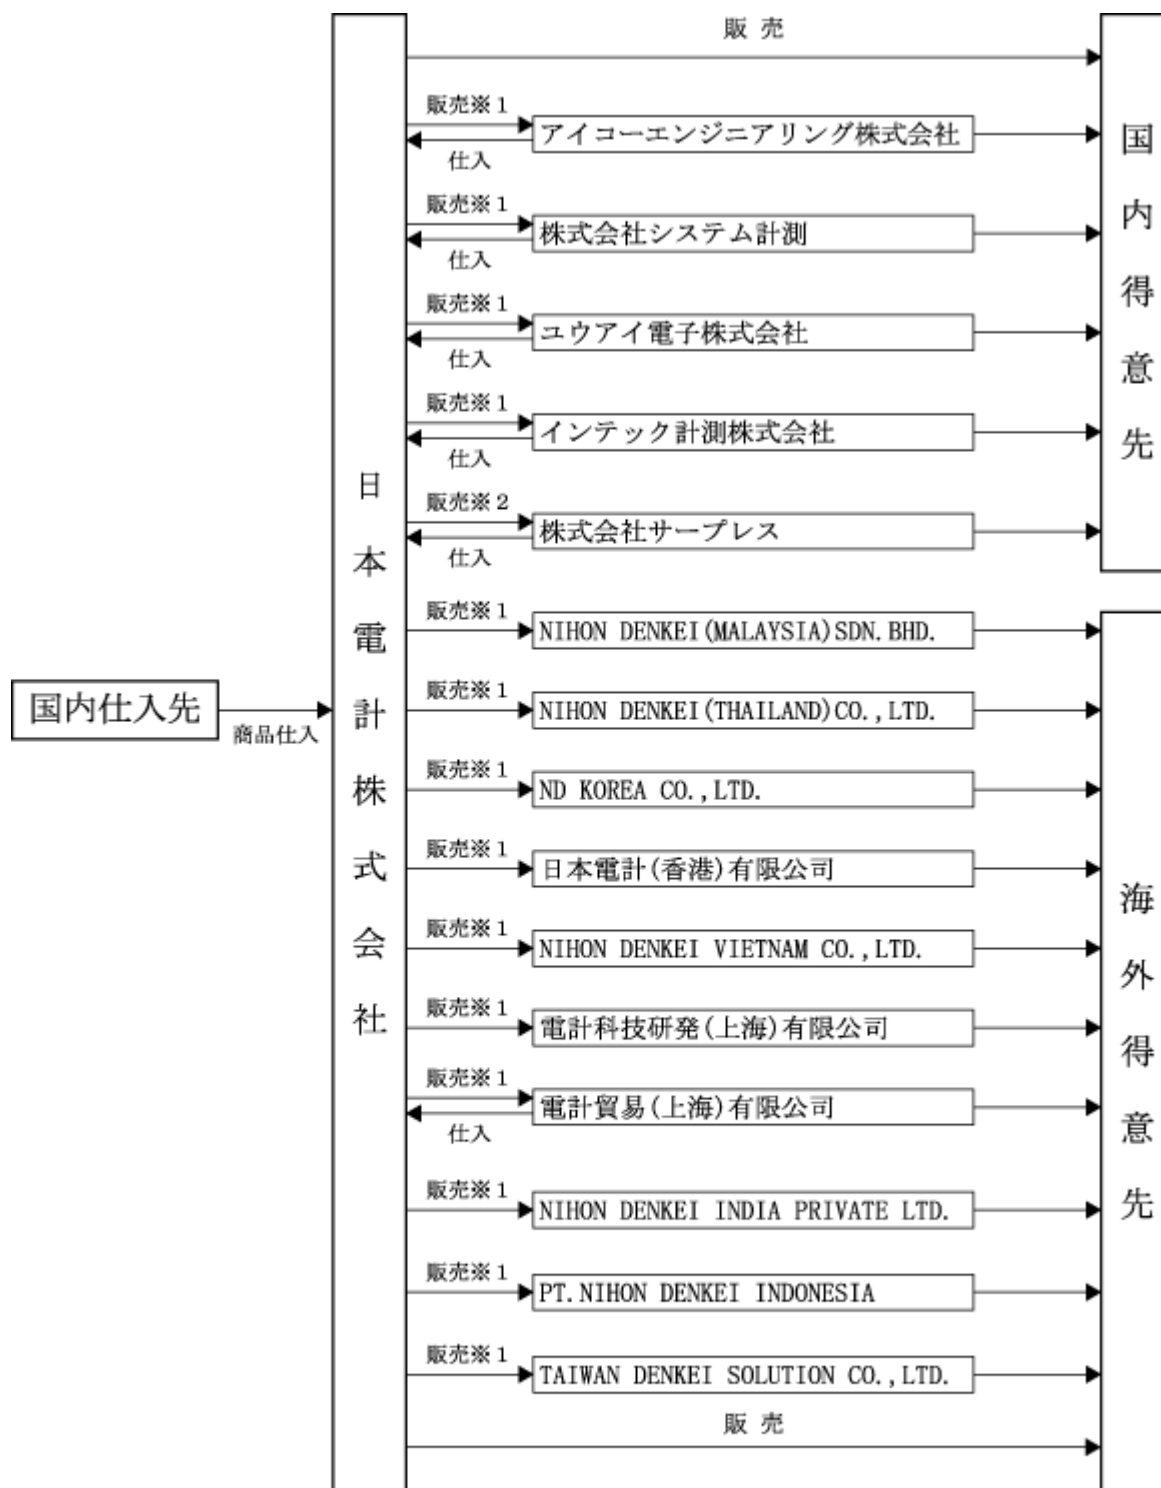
国内仕入先

商品仕入

日本電計株式会社

販 売

販売※1
仕入
アイコーエンジニアリング株式会社

販売※1
仕入
株式会社システム計測

販売※1
仕入
ユウアイ電子株式会社

販売※1
仕入
インテック計測株式会社

販売※2
仕入
株式会社サープレス

国内得意先

販売※1
NIHON DENKEI(MALAYSIA)SDN. BHD.

販売※1
NIHON DENKEI(THAILAND)CO.,LTD.

販売※1
ND KOREA CO.,LTD.

販売※1
日本電計(香港)有限公司

販売※1
NIHON DENKEI VIETNAM CO.,LTD.

販売※1
電計科技研発(上海)有限公司

販売※1
仕入
電計貿易(上海)有限公司

販売※1
NIHON DENKEI INDIA PRIVATE LTD.

販売※1
PT. NIHON DENKEI INDONESIA

販売※1
TAIWAN DENKEI SOLUTION CO.,LTD.

販 売

海外得意先